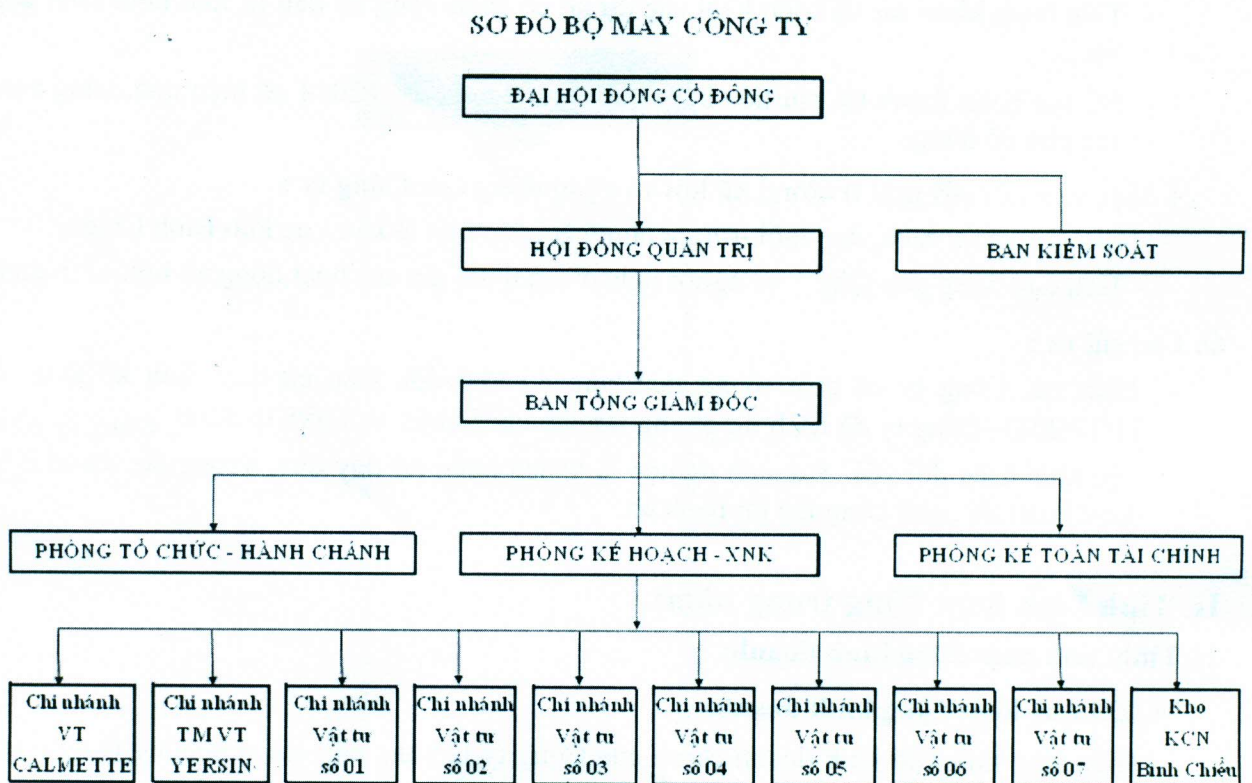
SƠ ĐỒ BỘ MÁY CÔNG TY

ĐẠI HỘI ĐỒNG CỔ ĐÔNG

HỘI ĐỒNG QUẢN TRỊ

BAN KIỂM SOÁT

BAN TỔNG GIÁM ĐỐC

PHÒNG TỔ CHỨC - HÀNH CHÁNH

PHÒNG KẾ HOẠCH - XNK

PHÒNG KẾ TOÁN TÀI CHÍNH

Chi nhánh VT CALMETTE

Chi nhánh TM VT YERSIN

Chi nhánh Vật tư số 01

Chi nhánh Vật tư số 02

Chi nhánh Vật tư số 03

Chi nhánh Vật tư số 04

Chi nhánh Vật tư số 05

Chi nhánh Vật tư số 06

Chi nhánh Vật tư số 07

Kho KCN Bình Chiểu